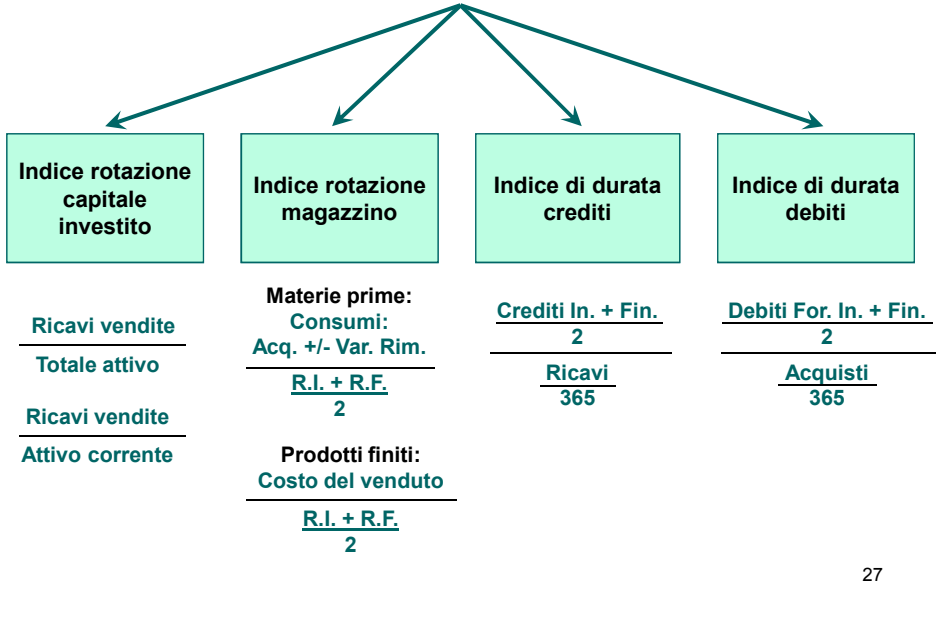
Indice rotazione capitale investito

Indice rotazione magazzino

Indice di durata crediti

Indice di durata debiti

$\frac{\text{Ricavi vendite}}{\text{Totale attivo}}$

$\frac{\text{Ricavi vendite}}{\text{Attivo corrente}}$

Materie prime:

$\frac{\text{Consumi: Acq. +/- Var. Rim.}}{\frac{\text{R.I. + R.F.}}{2}}$

Prodotti finiti:

$\frac{\text{Costo del venduto}}{\frac{\text{R.I. + R.F.}}{2}}$

$\frac{\frac{\text{Crediti In. + Fin.}}{2}}{\frac{\text{Ricavi}}{365}}$

$\frac{\frac{\text{Debiti For. In. + Fin.}}{2}}{\frac{\text{Acquisti}}{365}}$

27